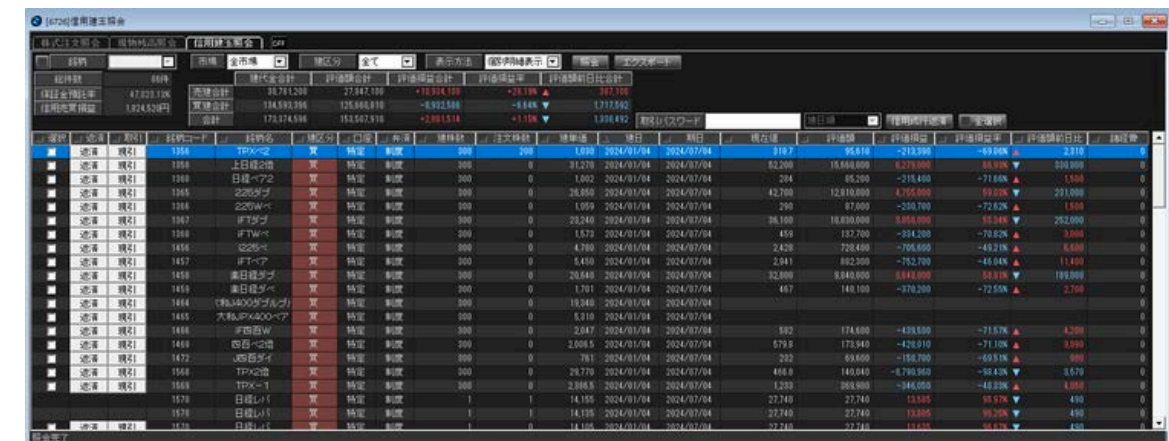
[6726]信用建玉照会

株式注文照会 | 現物残高照会 | 信用建玉照会 | OFF

銘柄 | 市場 全市場 | 建区分 全て | 表示方法 個別建表示 | 照会 | エクスポート

総件数 86件
保証金預託率 47,823.13%
信用売買損益 1,824,528円

| | 建代金合計 | 評価額合計 | 評価損益合計 | 評価損益率 | 評価額前日比合計 |
|---|---|---|---|---|---|
| 売建合計 | 38,781,200 | 27,847,100 | +10,934,100 | +28.19% | 387,100 |
| 買建合計 | 134,593,396 | 125,660,810 | -8,932,586 | -6.64% | 1,717,592 |
| 合計 | 173,374,596 | 153,507,910 | +2,001,514 | +1.15% | 1,330,492 |

取引パスワード | 建日順 | 信用成行返済 | 一覧表示

| 選択 | 返済 | 取引 | 銘柄コード | 銘柄名 | 建区分 | 口座 | 弁済 | 建株数 | 注文株数 | 建単価 | 建日 | 期日 | 現在値 | 評価額 | 評価損益 | 評価損益率 | 評価額前日比 | 諸経費 |
|---|---|---|---|---|---|---|---|---|---|---|---|---|---|---|---|---|---|---|
| | 返済 | 現引 | 1356 | TPXベ2 | 買 | 特定 | 制度 | 300 | 200 | 1,030 | 2024/01/04 | 2024/07/04 | 319.7 | 95,910 | -213,390 | -69.09% | 2,310 | 0 |
| | 返済 | 現引 | 1358 | 上日経2倍 | 買 | 特定 | 制度 | 300 | 0 | 31,270 | 2024/01/04 | 2024/07/04 | 52,200 | 15,660,000 | 6,279,000 | 66.93% | 330,000 | 0 |
| | 返済 | 現引 | 1360 | 日経ベア2 | 買 | 特定 | 制度 | 300 | 0 | 1,002 | 2024/01/04 | 2024/07/04 | 284 | 85,200 | -215,400 | -71.66% | 1,500 | 0 |
| | 返済 | 現引 | 1365 | 225ダブ | 買 | 特定 | 制度 | 300 | 0 | 26,850 | 2024/01/04 | 2024/07/04 | 42,700 | 12,810,000 | 4,755,000 | 59.03% | 231,000 | 0 |
| | 返済 | 現引 | 1366 | 225Wベ | 買 | 特定 | 制度 | 300 | 0 | 1,059 | 2024/01/04 | 2024/07/04 | 290 | 87,000 | -230,700 | -72.62% | 1,500 | 0 |
| | 返済 | 現引 | 1367 | IFTダブ | 買 | 特定 | 制度 | 300 | 0 | 23,240 | 2024/01/04 | 2024/07/04 | 36,100 | 10,830,000 | 3,858,000 | 55.34% | 252,000 | 0 |
| | 返済 | 現引 | 1368 | IFTWベ | 買 | 特定 | 制度 | 300 | 0 | 1,573 | 2024/01/04 | 2024/07/04 | 459 | 137,700 | -334,200 | -70.82% | 3,000 | 0 |
| | 返済 | 現引 | 1456 | I225ベ | 買 | 特定 | 制度 | 300 | 0 | 4,700 | 2024/01/04 | 2024/07/04 | 2,428 | 728,400 | -705,600 | -49.21% | 6,600 | 0 |
| | 返済 | 現引 | 1457 | IFTベア | 買 | 特定 | 制度 | 300 | 0 | 5,450 | 2024/01/04 | 2024/07/04 | 2,941 | 882,300 | -752,700 | -46.04% | 11,400 | 0 |
| | 返済 | 現引 | 1458 | 楽日経ダブ | 買 | 特定 | 制度 | 300 | 0 | 20,640 | 2024/01/04 | 2024/07/04 | 32,800 | 9,840,000 | 3,648,000 | 58.91% | 189,000 | 0 |
| | 返済 | 現引 | 1459 | 楽日経ダベ | 買 | 特定 | 制度 | 300 | 0 | 1,701 | 2024/01/04 | 2024/07/04 | 467 | 140,100 | -370,200 | -72.55% | 2,700 | 0 |
| | 返済 | 現引 | 1464 | (大和JPX400ダブルブ) | 買 | 特定 | 制度 | 300 | 0 | 19,340 | 2024/01/04 | 2024/07/04 | | | | | | 0 |
| | 返済 | 現引 | 1465 | 大和JPX400ベア | 買 | 特定 | 制度 | 300 | 0 | 5,310 | 2024/01/04 | 2024/07/04 | | | | | | 0 |
| | 返済 | 現引 | 1466 | iF西百W | 買 | 特定 | 制度 | 300 | 0 | 2,047 | 2024/01/04 | 2024/07/04 | 582 | 174,600 | -439,500 | -71.57% | 4,200 | 0 |
| | 返済 | 現引 | 1469 | 西百ベ2倍 | 買 | 特定 | 制度 | 300 | 0 | 2,006.5 | 2024/01/04 | 2024/07/04 | 579.8 | 173,940 | -428,010 | -71.10% | 3,990 | 0 |
| | 返済 | 現引 | 1472 | JS百ダイ | 買 | 特定 | 制度 | 300 | 0 | 761 | 2024/01/04 | 2024/07/04 | 232 | 69,600 | -158,700 | -69.51% | 900 | 0 |
| | 返済 | 現引 | 1568 | TPX2倍 | 買 | 特定 | 制度 | 300 | 0 | 29,770 | 2024/01/04 | 2024/07/04 | 466.8 | 140,040 | -8,790,960 | -98.43% | 3,570 | 0 |
| | 返済 | 現引 | 1569 | TPX−1 | 買 | 特定 | 制度 | 300 | 0 | 2,386.5 | 2024/01/04 | 2024/07/04 | 1,233 | 369,900 | -346,050 | -48.33% | 4,050 | 0 |
| | | | 1570 | 日経レバ | 買 | 特定 | 制度 | 1 | 0 | 14,155 | 2024/01/04 | 2024/07/04 | 27,740 | 27,740 | 13,585 | 95.97% | 490 | 0 |
| | | | 1570 | 日経レバ | 買 | 特定 | 制度 | 1 | 0 | 14,135 | 2024/01/04 | 2024/07/04 | 27,740 | 27,740 | 13,605 | 96.25% | 490 | 0 |
| | 返済 | 現引 | 1570 | 日経レバ | 買 | 特定 | 制度 | 1 | 0 | 14,105 | 2024/01/04 | 2024/07/04 | 27,740 | 27,740 | 13,635 | 96.67% | 490 | 0 |

照会完了